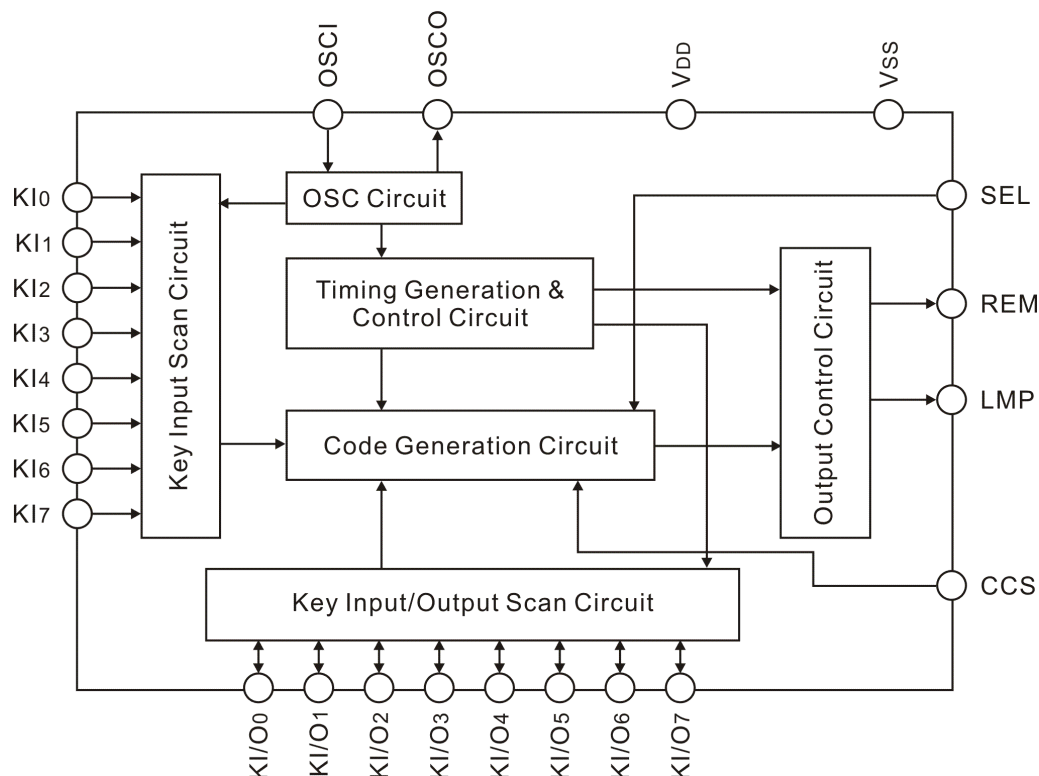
OSCI
OSCO
$V_{DD}$
VSS

KI0
KI1
KI2
KI3
KI4
KI5
KI6
KI7

Key Input Scan Circuit

OSC Circuit

Timing Generation & Control Circuit

Code Generation Circuit

Output Control Circuit

SEL
REM
LMP
CCS

Key Input/Output Scan Circuit

KI/O0
KI/O1
KI/O2
KI/O3
KI/O4
KI/O5
KI/O6
KI/O7